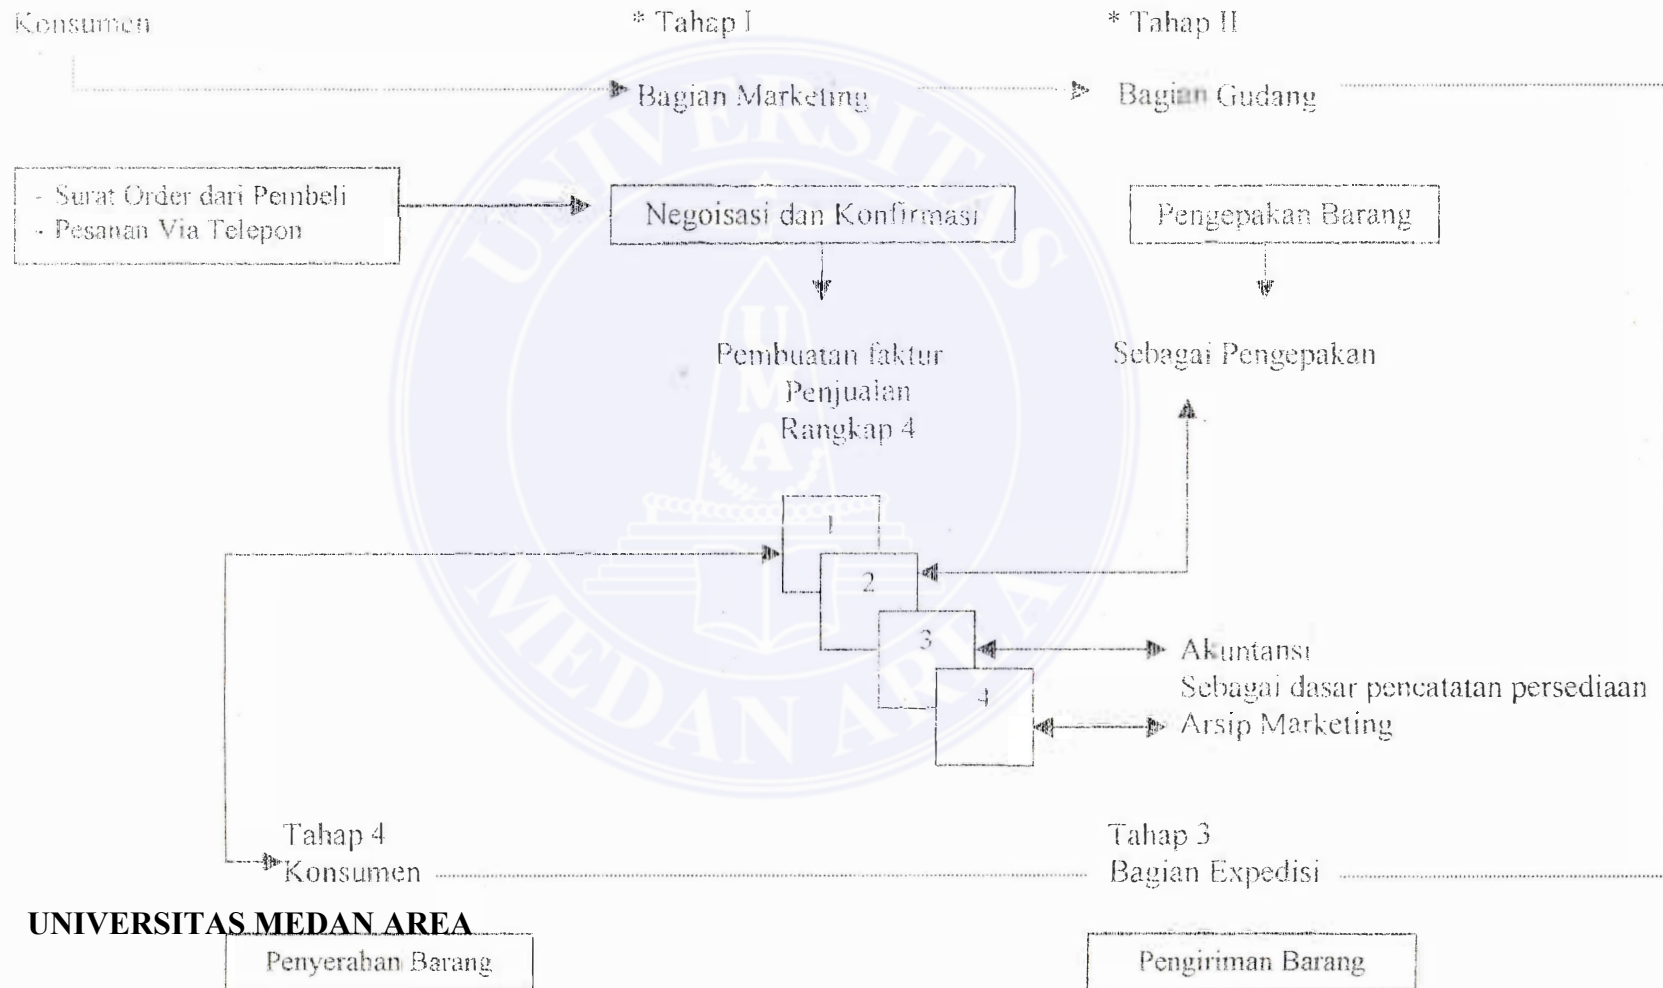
Konsumen

* Tahap I

* Tahap II

Bagian Marketing

Bagian Gudang

- Surat Order dari Pembeli
- Pesanan Via Telepon

Negoisasi dan Konfirmasi

Pengepakan Barang

Pembuatan faktur Penjualan Rangkap 4

Sebagai Pengepakan

1

2

3

4

Akuntansi
Sebagai dasar pencatatan persediaan

Arsip Marketing

Tahap 4
Konsumen

Tahap 3
Bagian Expedisi

UNIVERSITAS MEDAN AREA

Penyerahan Barang

Pengiriman Barang

UNIVERSITAS MEDAN AREA